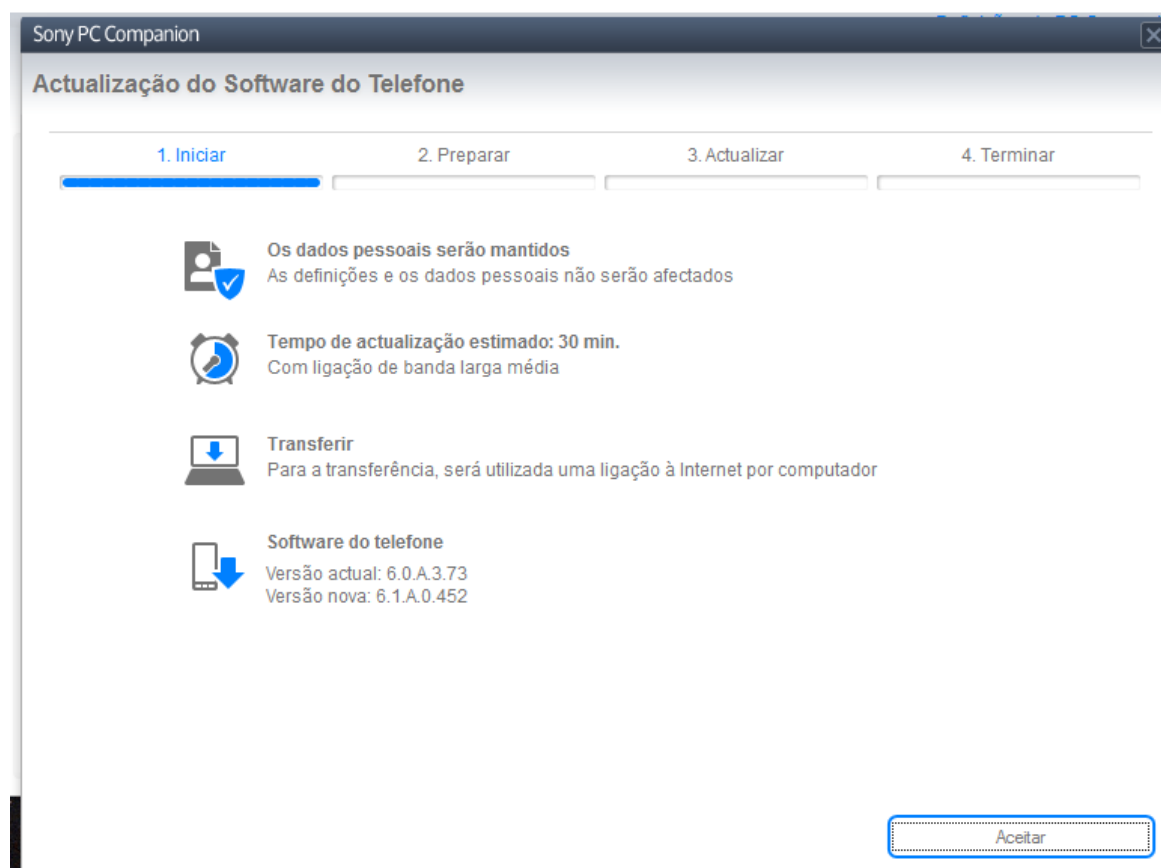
Sony PC Companion

Actualização do Software do Telefone

1. Iniciar
2. Preparar
3. Actualizar
4. Terminar

Os dados pessoais serão mantidos
As definições e os dados pessoais não serão afectados

Tempo de actualização estimado: 30 min.
Com ligação de banda larga média

Transferir
Para a transferência, será utilizada uma ligação à Internet por computador

Software do telefone
Versão actual: 6.0.A.3.73
Versão nova: 6.1.A.0.452

Aceitar